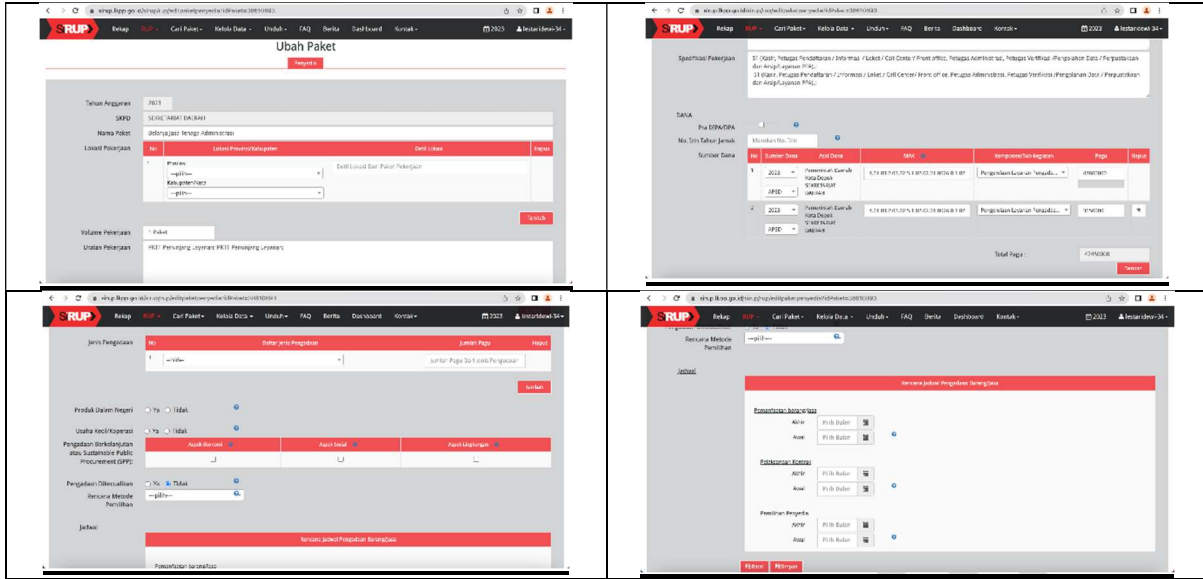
sirup.lkpp.go.id/sirup/ro/editpaketpenyedia/ZdPaket=38970982

SIRUP Rekap RUP Cari Paket Kelola Data Unduh FAQ Berita Dashboard Kontak 2023 lestaridewi-34

Ubah Paket

Penyedia

Tahun Anggaran 2023

SKPD SEKRETARIAT DAERAH

Nama Paket Belanja Jasa Tenaga Administrasi

Lokasi Pekerjaan

| No | Lokasi Provinsi/Kabupaten | Detil Lokasi | Hapus |
|---|---|---|---|
| 1 | Provinsi ---pilih--- Kabupaten/Kota ---pilih--- | Detil Lokasi Dari Paket Pekerjaan | |

Tambah

Volume Pekerjaan 1 Paket

Uraian Pekerjaan PKTT Penunjang Layanan PKTT Penunjang Layanan

sirup.lkpp.go.id/sirup/ro/editpaketpenyedia/ZdPaket=38970982

SIRUP Rekap RUP Cari Paket Kelola Data Unduh FAQ Berita Dashboard Kontak 2023 lestaridewi-34

Spesifikasi Pekerjaan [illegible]

DANA

Pra DIPA/DPA

No. Izin Tahun Jamak Masukan No. Izin

Sumber Dana

| No | Sumber Dana | Asal Dana | MAK | Komponen/Sub-kegiatan | Pagu | Hapus |
|---|---|---|---|---|---|---|
| 1 | 2023 APBD | Pemerintah Daerah Kota Depok SEKRETARIAT DAERAH | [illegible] | Pengelolaan Layanan Pengadaan... | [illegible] | |
| 2 | 2023 APBD | Pemerintah Daerah Kota Depok SEKRETARIAT DAERAH | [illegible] | Pengelolaan Layanan Pengadaan... | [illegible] | |

Total Pagu : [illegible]

Tambah

sirup.lkpp.go.id/sirup/ro/editpaketpenyedia/ZdPaket=38970982

SIRUP Rekap RUP Cari Paket Kelola Data Unduh FAQ Berita Dashboard Kontak 2023 lestaridewi-34

Jenis Pengadaan

| No | Daftar Jenis Pengadaan | Jumlah Pagu | Hapus |
|---|---|---|---|
| 1 | ---pilih--- | Jumlah Pagu Dari Jenis Pengadaan | |

Tambah

Produk Dalam Negeri Ya Tidak

Usaha Kecil/Koperasi Ya Tidak

Pengadaan Berkelanjutan atau Sustainable Public Procurement (SPP)

| Aspek Ekonomi | Aspek Sosial | Aspek Lingkungan |
|---|---|---|

Pengadaan Dikonsolidasi Ya Tidak

Rencana Metode Pemilihan ---pilih---

Jadwal

Rencana Jadwal Pengadaan Barang/Jasa

Pemanfaatan barang/jasa

sirup.lkpp.go.id/sirup/ro/editpaketpenyedia/ZdPaket=38970982

SIRUP Rekap RUP Cari Paket Kelola Data Unduh FAQ Berita Dashboard Kontak 2023 lestaridewi-34

Rencana Metode Pemilihan ---pilih---

Jadwal

Rencana Jadwal Pengadaan Barang/Jasa

Pemanfaatan barang/jasa
Akhir Pilih Bulan
Awal Pilih Bulan

Pelaksanaan Kontrak
Akhir Pilih Bulan
Awal Pilih Bulan

Pemilihan Penyedia
Akhir Pilih Bulan
Awal Pilih Bulan

Kembali Simpan